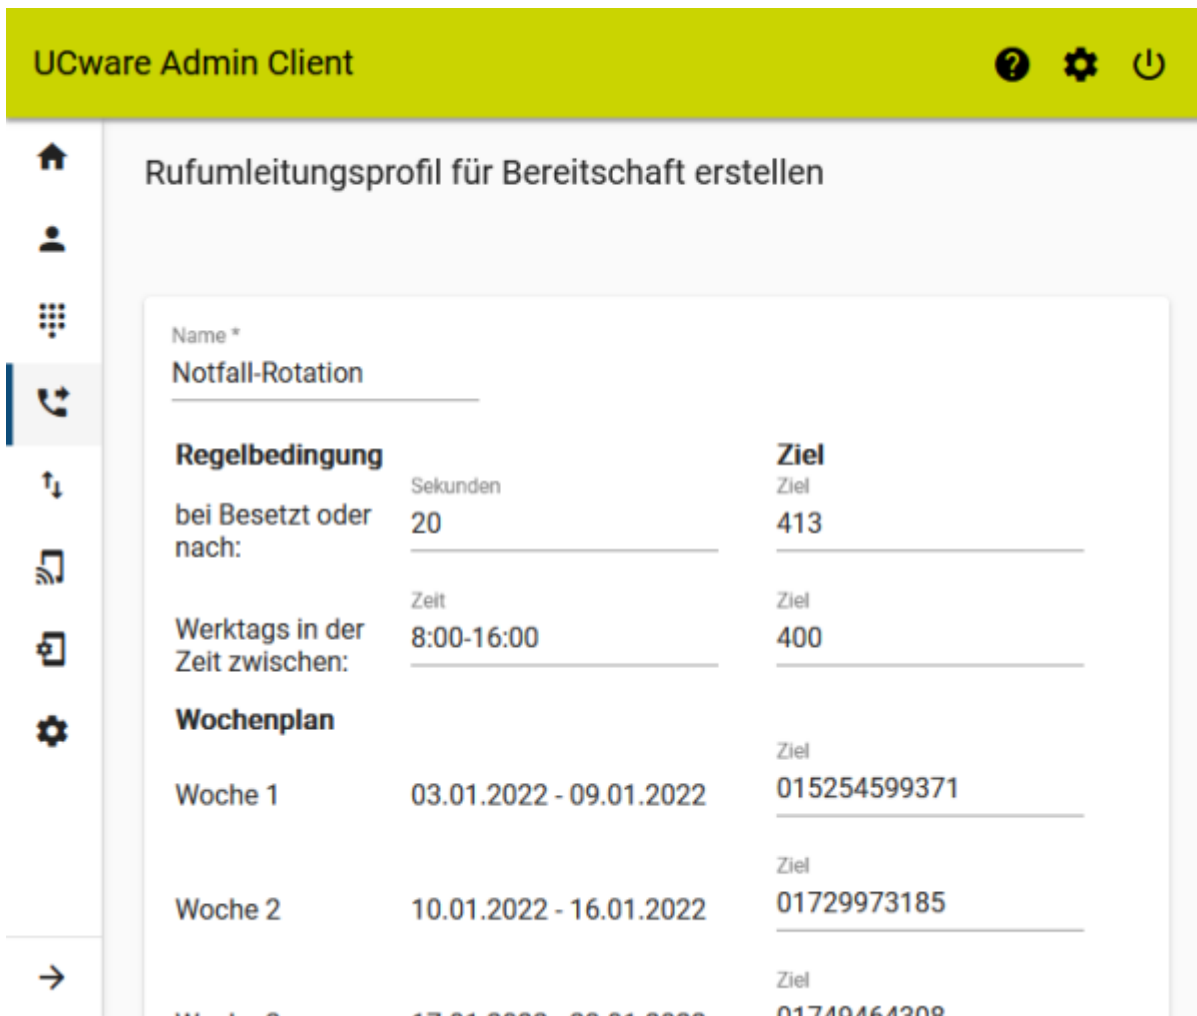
UCware Admin Client

Rufumleitungsprofil für Bereitschaft erstellen

Name *
Notfall-Rotation

Regelbedingung

Ziel

bei Besetzt oder nach:
Sekunden
20
Ziel
413

Werktags in der Zeit zwischen:
Zeit
8:00-16:00
Ziel
400

Wochenplan

Woche 1
03.01.2022 - 09.01.2022
Ziel
015254599371

Woche 2
10.01.2022 - 16.01.2022
Ziel
01729973185

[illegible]
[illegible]
Ziel
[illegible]